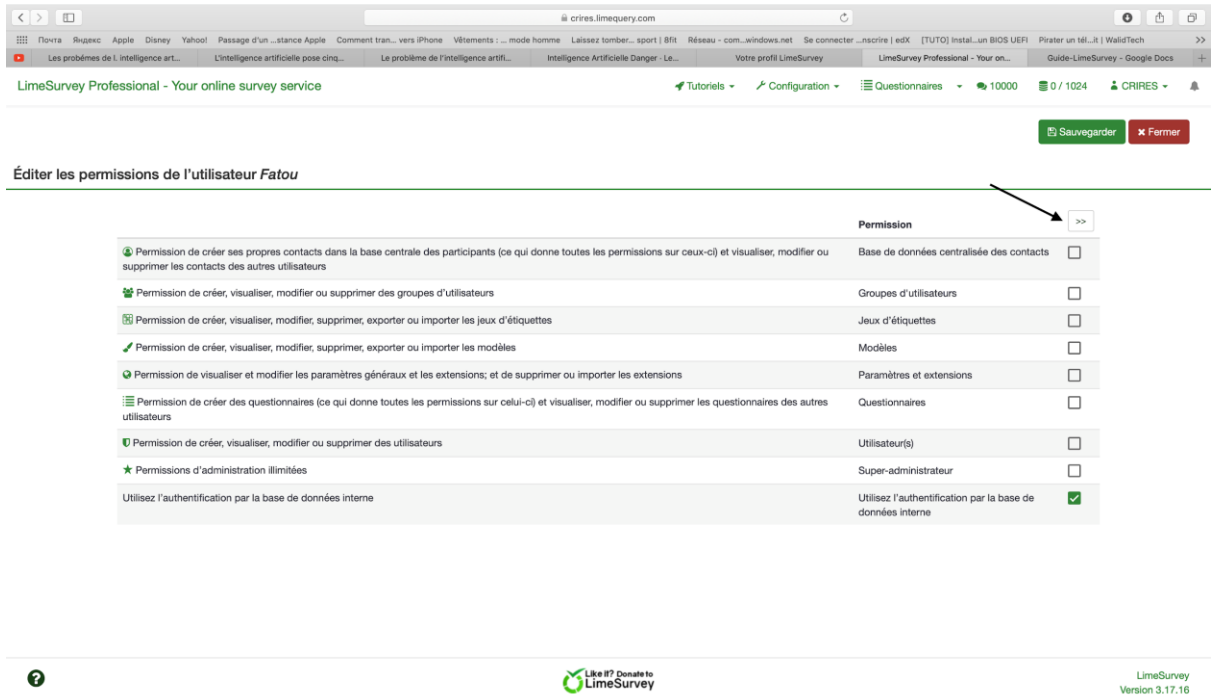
crires.limequery.com

Почта Яндекс Apple Disney Yahoo! Passage d'un ...stance Apple Comment tran... vers iPhone Vêtements : ... mode homme Laissez tomber... sport | 8fit Réseau - com...windows.net Se connecter ...nscrire | edX [TUTO] Instal...un BIOS UEFI Pirater un tél...it | WalidTech

Les probémes de l. intelligence art... L'intelligence artificielle pose cinq... Le problème de l'intelligence artifi... Intelligence Artificielle Danger - Le... Votre profil LimeSurvey LimeSurvey Professional - Your on... Guide-LimeSurvey - Google Docs

LimeSurvey Professional - Your online survey service

Tutoriels Configuration Questionnaires 10000 0 / 1024 CRIRES

Sauvegarder Fermer

Éditer les permissions de l'utilisateur *Fatou*

| | Permission | >> |
|---|---|---|
| Permission de créer ses propres contacts dans la base centrale des participants (ce qui donne toutes les permissions sur ceux-ci) et visualiser, modifier ou supprimer les contacts des autres utilisateurs | Base de données centralisée des contacts | ☐ |
| Permission de créer, visualiser, modifier ou supprimer des groupes d'utilisateurs | Groupes d'utilisateurs | ☐ |
| Permission de créer, visualiser, modifier, supprimer, exporter ou importer les jeux d'étiquettes | Jeux d'étiquettes | ☐ |
| Permission de créer, visualiser, modifier, supprimer, exporter ou importer les modèles | Modèles | ☐ |
| Permission de visualiser et modifier les paramètres généraux et les extensions; et de supprimer ou importer les extensions | Paramètres et extensions | ☐ |
| Permission de créer des questionnaires (ce qui donne toutes les permissions sur celui-ci) et visualiser, modifier ou supprimer les questionnaires des autres utilisateurs | Questionnaires | ☐ |
| Permission de créer, visualiser, modifier ou supprimer des utilisateurs | Utilisateur(s) | ☐ |
| Permissions d'administration illimitées | Super-administrateur | ☐ |
| Utilisez l'authentification par la base de données interne | Utilisez l'authentification par la base de données interne | ☑ |

Like it? Donate to LimeSurvey

LimeSurvey
Version 3.17.16